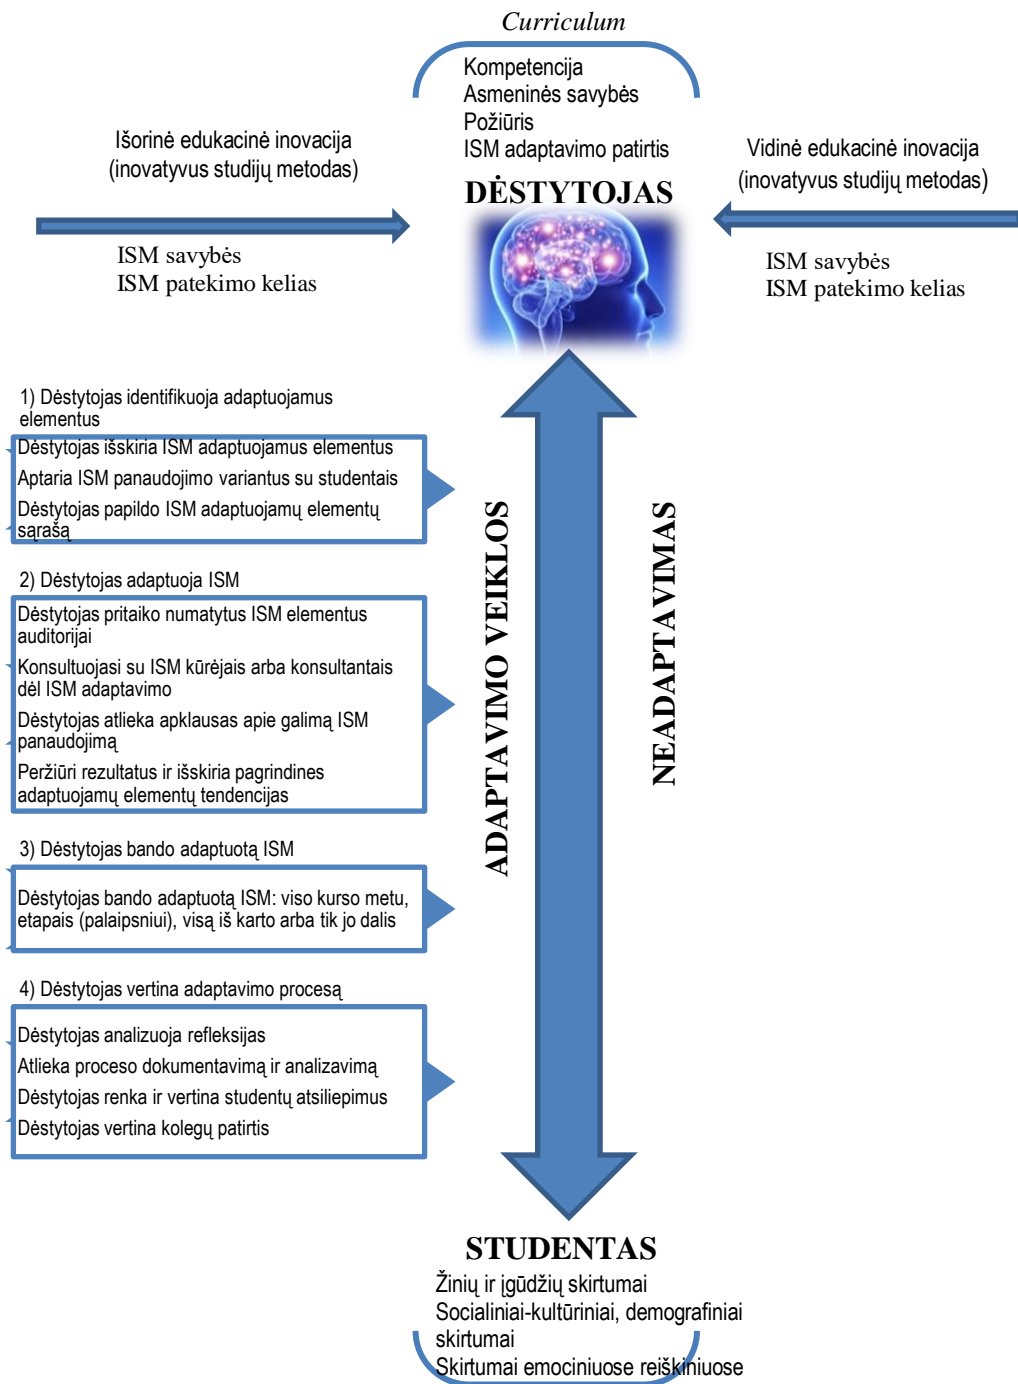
Curriculum

Kompetencija
Asmeninės savybės
Požiūris
ISM adaptavimo patirtis

Išorinė edukacinė inovacija
(inovatyvus studijų metodas)

Vidinė edukacinė inovacija
(inovatyvus studijų metodas)

DĖSTYTOJAS

ISM savybės
ISM patekimo kelias

ISM savybės
ISM patekimo kelias

1) Dėstytojas identifikuoja adaptuojamus elementus

Dėstytojas išskiria ISM adaptuojamus elementus
Aptaria ISM panaudojimo variantus su studentais
Dėstytojas papildo ISM adaptuojamų elementų sąrašą

2) Dėstytojas adaptuoja ISM

Dėstytojas pritaiko numatytus ISM elementus auditorijai
Konsultuojasi su ISM kūrėjais arba konsultantais dėl ISM adaptavimo
Dėstytojas atlieka apklausas apie galimą ISM panaudojimą
Peržiūri rezultatus ir išskiria pagrindines adaptuojamų elementų tendencijas

3) Dėstytojas bando adaptuotą ISM

Dėstytojas bando adaptuotą ISM: viso kurso metu, etapais (palaipsniui), visą iš karto arba tik jo dalis

4) Dėstytojas vertina adaptavimo procesą

Dėstytojas analizuoja refleksijas
Atlieka proceso dokumentavimą ir analizavimą
Dėstytojas renka ir vertina studentų atsiliepimus
Dėstytojas vertina kolegų patirtis

ADAPTAVIMO VEIKLOS

NEADAPTAVIMAS

STUDENTAS
Žinių ir įgūdžių skirtumai
Socialiniai-kultūriniai, demografiniai skirtumai
Skirtumai emociniuose reiškiniuose